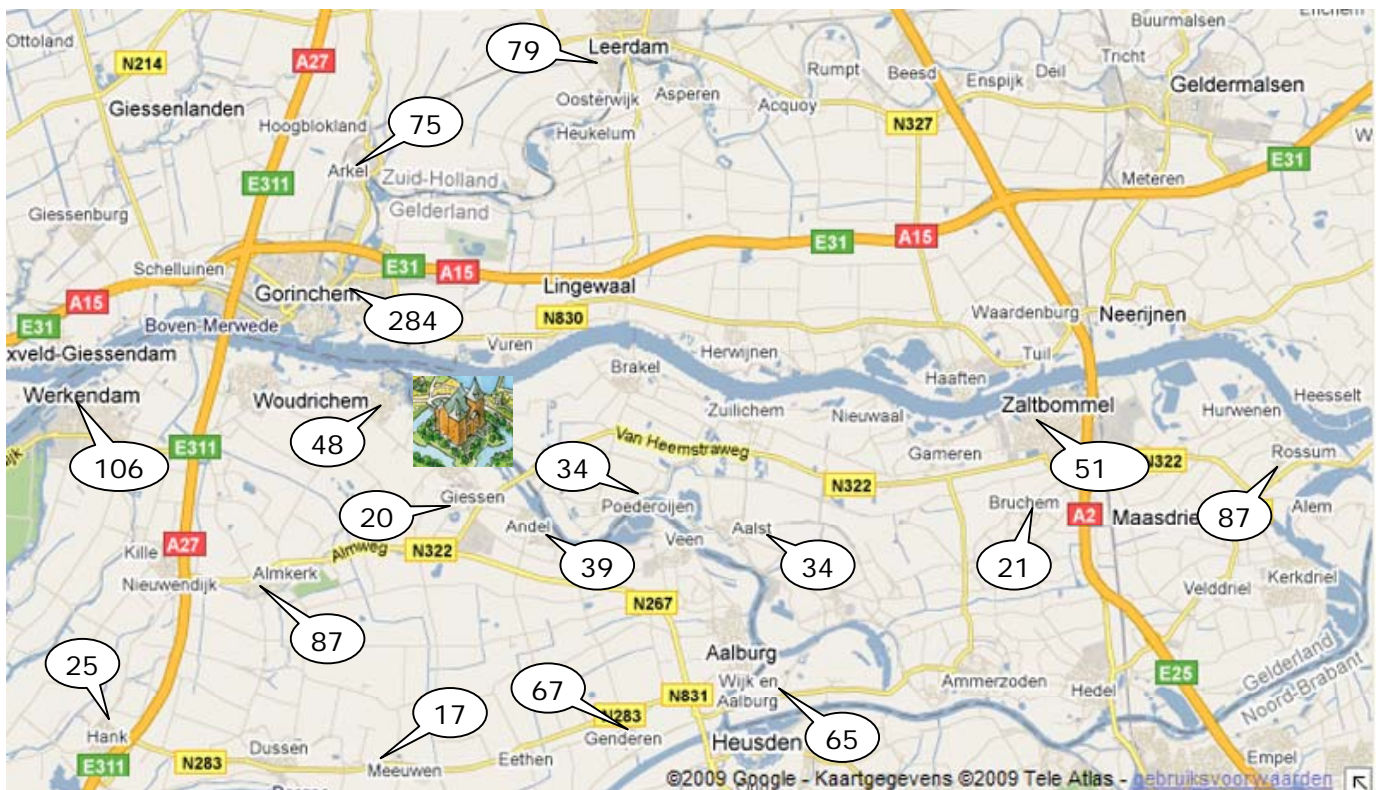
Ottoland
N214
A27
79
Leerdam
Rumpt
Beesd
Enspijk
Deil
Tricht
Buurmalsen
Geldermalsen
Giessenlanden
Hoogblokland
75
Oosterwijk
Asperen
Acquoy
N327
Heukelum
E311
Arkel
Zuid-Holland
Gelderland
Meteren
E31
Giessenburg
E31
A15
Schelluinen
E31
A15
Lingewaal
A15
Gorinchem
284
N830
Waardenburg
Neerijnen
E31
Boven-Merwede
xveld-Giessendam
Vuren
Herwijnen
Brakel
Tuil
Haaften
Werkendam
Woudrichem
Zuilichem
Nieuwaal
Zaltbommel
Hurwenen
Heesselt
48
106
E311
Van Heemstraweg
34
Gameren
51
N322
Rossum
N322
20
Giessen
Poederoijen
Bruchem
A2
Maasdriel
87
Alem
Kille
A27
Andel
Aalst
Almweg
N322
39
Veen
34
21
Nieuwendijk
Almkerk
Velddriel
Kerkdriel
N267
87
Aalburg
25
67
N831
Wijk en Aalburg
Ammerzoden
Hedel
E25
Gelderland
Noord-Brabant
17
N283
Genderen
65
Hank
Dussen
Heusden
Eethen
E311
N283
Meeuwen
Empel
©2009 Google - Kaartgegevens ©2009 Tele Atlas - gebruiksvoorwaarden